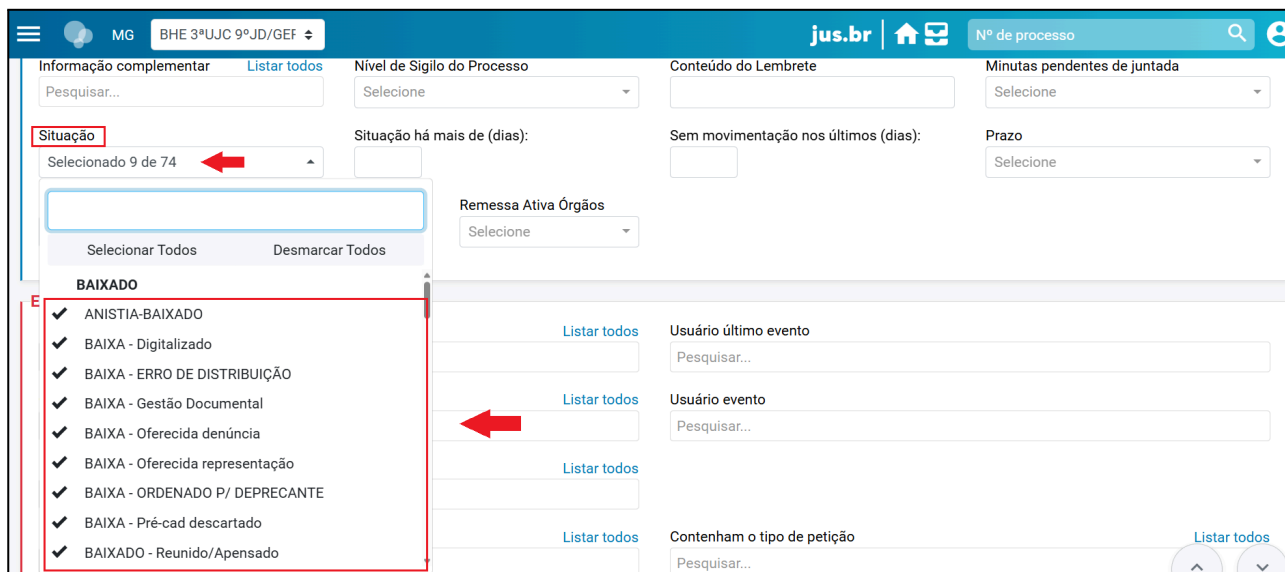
MG BHE 3ªUJC 9ºJD/GEF

jus.br

Nº de processo

Informação complementar Listar todos
Pesquisar...

Nível de Sigilo do Processo
Selecione

Conteúdo do Lembrete

Minutas pendentes de juntada
Selecione

Situação
Selecionado 9 de 74

Situação há mais de (dias):

Sem movimentação nos últimos (dias):

Prazo
Selecione

Remessa Ativa Órgãos
Selecione

Selecionar Todos Desmarcar Todos

BAIXADO
✔ ANISTIA-BAIXADO
✔ BAIXA - Digitalizado
✔ BAIXA - ERRO DE DISTRIBUIÇÃO
✔ BAIXA - Gestão Documental
✔ BAIXA - Oferecida denúncia
✔ BAIXA - Oferecida representação
✔ BAIXA - ORDENADO P/ DEPRECANTE
✔ BAIXA - Pré-cad descartado
✔ BAIXADO - Reunido/Apensado

E

Listar todos
Usuário último evento
Pesquisar...

Listar todos
Usuário evento
Pesquisar...

Listar todos

Listar todos
Contenham o tipo de petição Listar todos
Pesquisar...